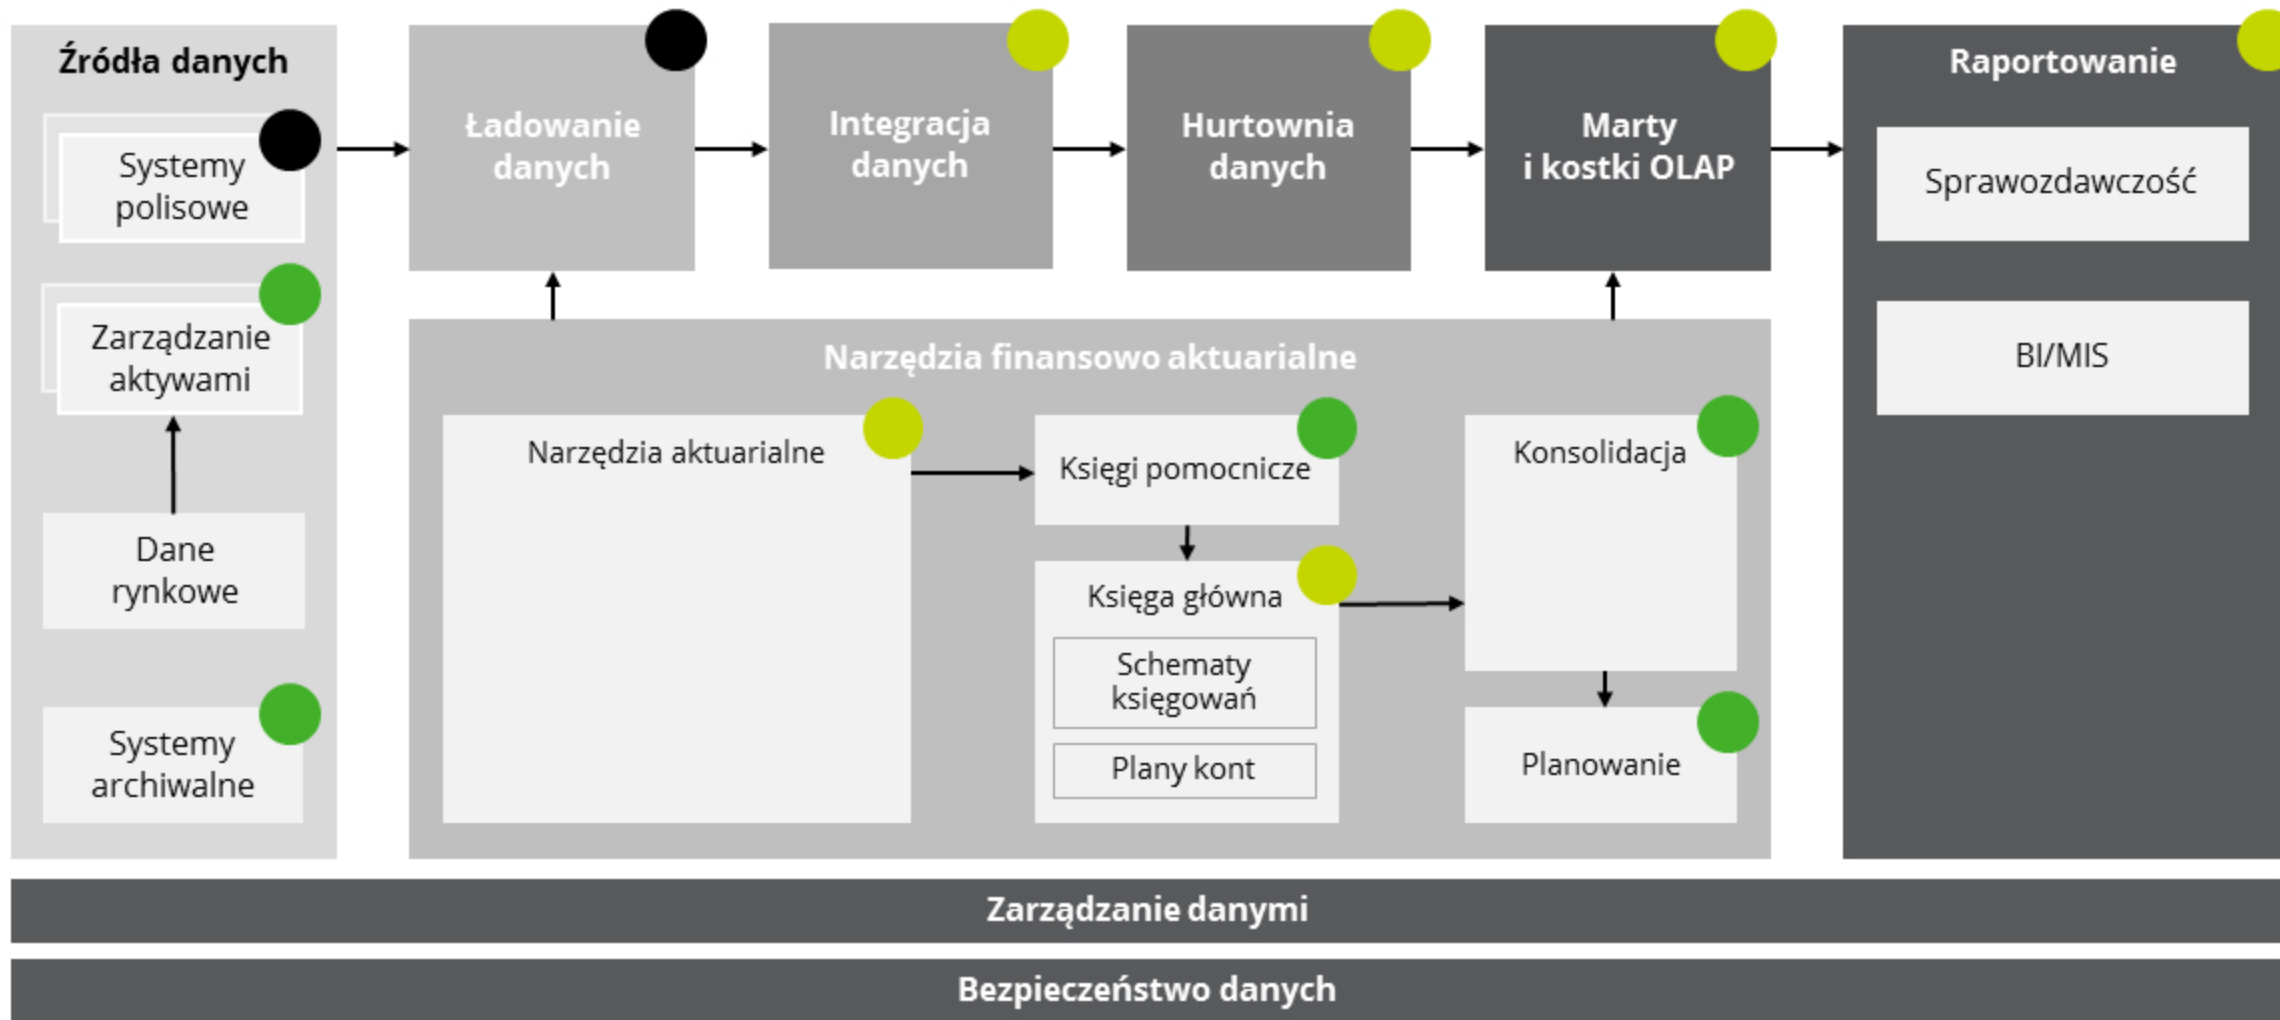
Źródła danych

Systemy polisowe

Zarządzanie aktywami

Dane rynkowe

Systemy archiwalne

Ładowanie danych

Integracja danych

Hurtownia danych

Marty i kostki OLAP

Raportowanie

Sprawozdawczość

BI/MIS

Narzędzia finansowo aktuarialne

Narzędzia aktuarialne

Księgi pomocnicze

Księga główna

Schematy księgowań

Plany kont

Konsolidacja

Planowanie

Zarządzanie danymi

Bezpieczeństwo danych